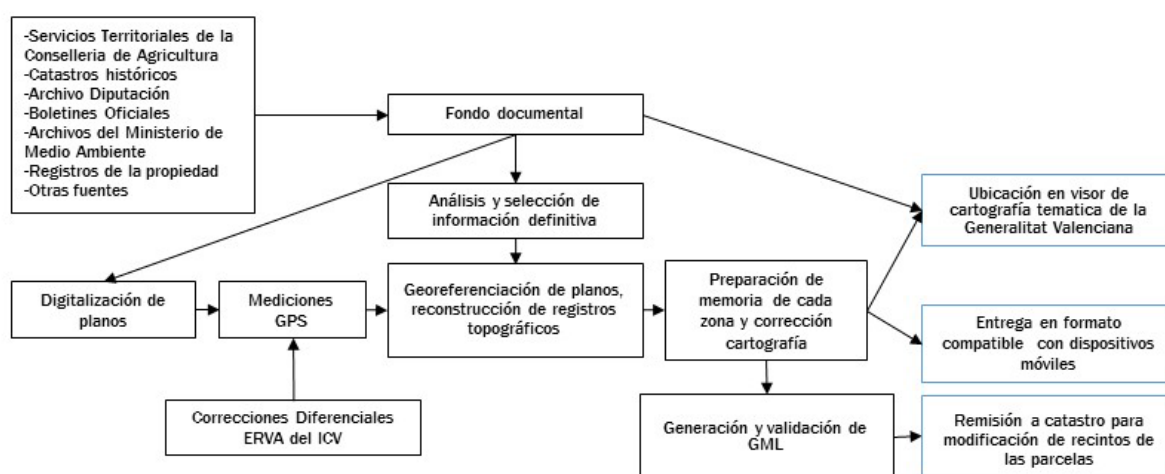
-Servicios Territoriales de la Conselleria de Agricultura
-Catastros históricos
-Archivo Diputación
-Boletines Oficiales
-Archivos del Ministerio de Medio Ambiente
-Registros de la propiedad
-Otras fuentes

Fondo documental

Análisis y selección de información definitiva

Ubicación en visor de cartografía tematica de la Generalitat Valenciana

Digitalización de planos

Mediciones GPS

Georeferenciación de planos, reconstrucción de registros topográficos

Preparación de memoria de cada zona y corrección cartografía

Entrega en formato compatible con dispositivos móviles

Correcciones Diferenciales ERVA del ICV

Generación y validación de GML

Remisión a catastro para modificación de recintos de las parcelas